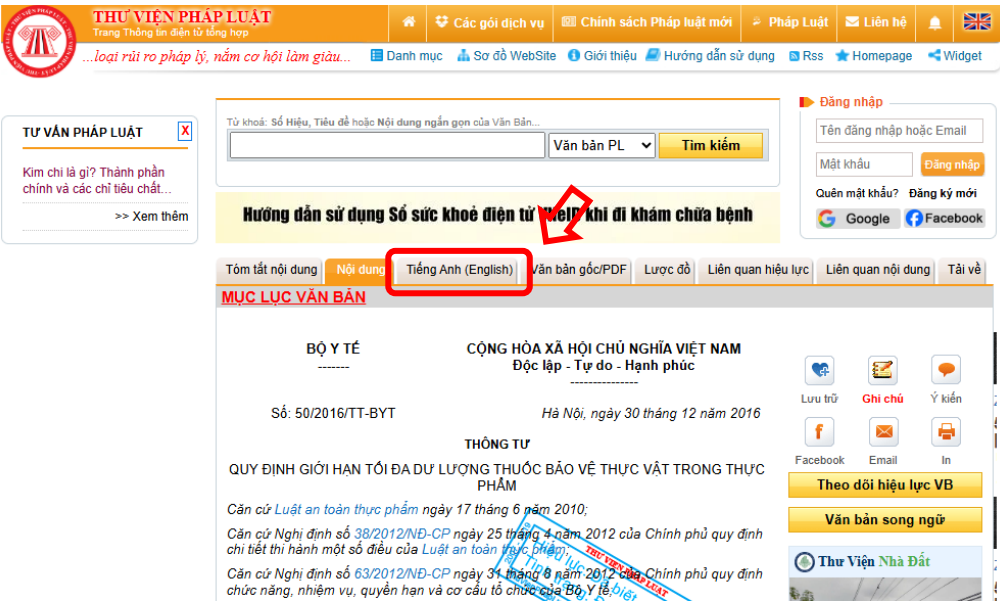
THƯ VIỆN PHÁP LUẬT
Trang Thông tin điện tử tổng hợp
...loại rủi ro pháp lý, nắm cơ hội làm giàu...

Các gói dịch vụ | Chính sách Pháp luật mới | Pháp Luật | Liên hệ

Danh mục | Sơ đồ WebSite | Giới thiệu | Hướng dẫn sử dụng | Rss | Homepage | Widget

TƯ VẤN PHÁP LUẬT X
Kim chỉ là gì? Thành phần chính và các chỉ tiêu chất...
>> Xem thêm

Từ khoá: Số Hiệu, Tiêu đề hoặc Nội dung ngắn gọn của Văn Bản...
Văn bản PL | Tìm kiếm

Hướng dẫn sử dụng Sổ sức khoẻ điện tử VNeID khi đi khám chữa bệnh

Đăng nhập
Tên đăng nhập hoặc Email
Mật khẩu | Đăng nhập
Quên mật khẩu? Đăng ký mới
Google | Facebook

Tóm tắt nội dung | Nội dung | Tiếng Anh (English) | Văn bản gốc/PDF | Lược đồ | Liên quan hiệu lực | Liên quan nội dung | Tải về

MỤC LỤC VĂN BẢN

BỘ Y TẾ
-------

CỘNG HÒA XÃ HỘI CHỦ NGHĨA VIỆT NAM
Độc lập - Tự do - Hạnh phúc
---------------

Số: 50/2016/TT-BYT

Hà Nội, ngày 30 tháng 12 năm 2016

THÔNG TƯ

QUY ĐỊNH GIỚI HẠN TỐI ĐA DƯ LƯỢNG THUỐC BẢO VỆ THỰC VẬT TRONG THỰC PHẨM

Căn cứ Luật an toàn thực phẩm ngày 17 tháng 6 năm 2010;

Căn cứ Nghị định số 38/2012/NĐ-CP ngày 25 tháng 4 năm 2012 của Chính phủ quy định chi tiết thi hành một số điều của Luật an toàn thực phẩm;

Căn cứ Nghị định số 63/2012/NĐ-CP ngày 31 tháng 8 năm 2012 của Chính phủ quy định chức năng, nhiệm vụ, quyền hạn và cơ cấu tổ chức của Bộ Y tế;

Lưu trữ | Ghi chú | Ý kiến
Facebook | Email | In
Theo dõi hiệu lực VB
Văn bản song ngữ
Thư Viện Nhà Đất